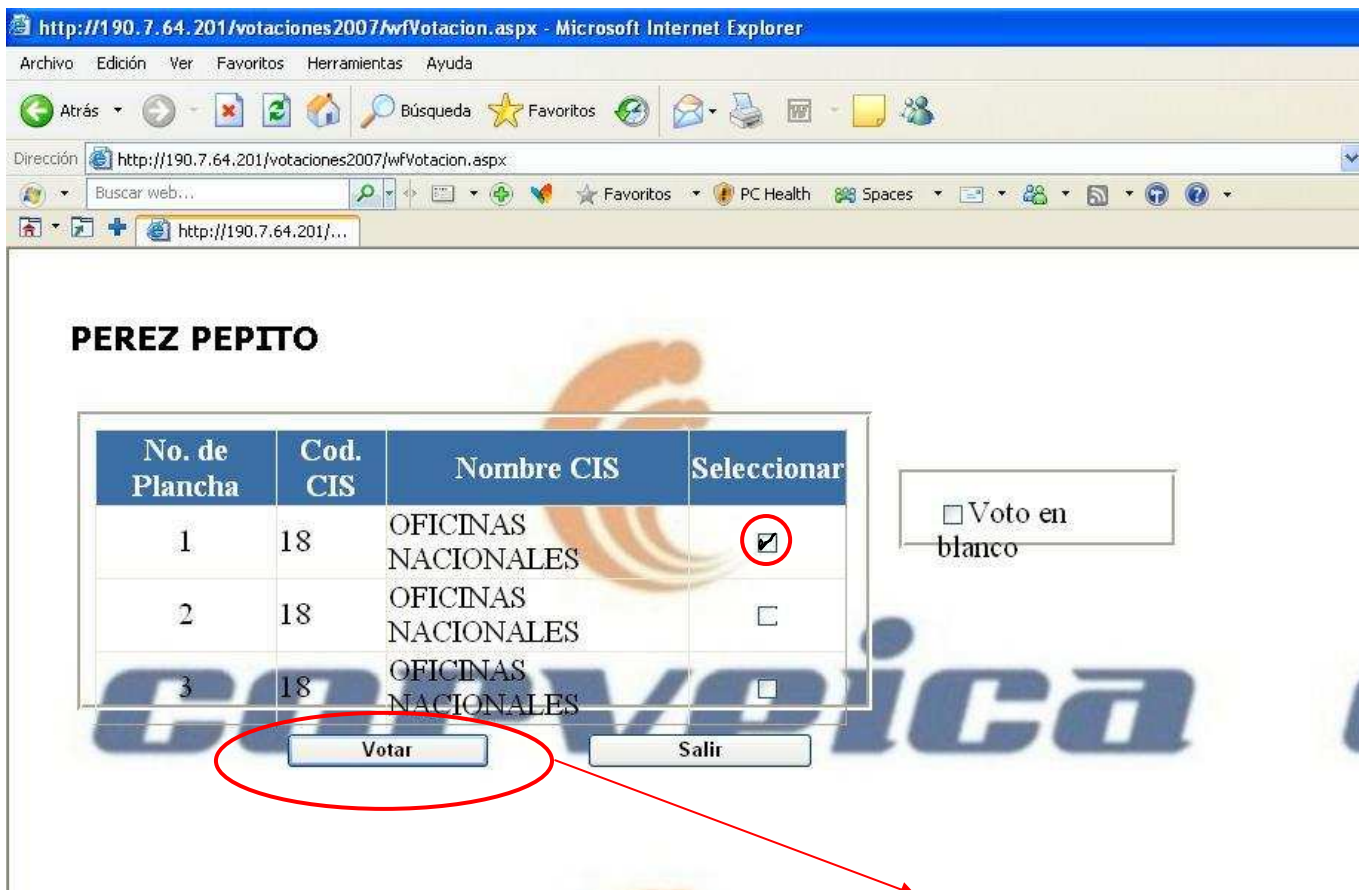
http://190.7.64.201/votaciones2007/wfVotacion.aspx - Microsoft Internet Explorer

Archivo Edición Ver Favoritos Herramientas Ayuda

Atrás Búsqueda Favoritos

Dirección http://190.7.64.201/votaciones2007/wfVotacion.aspx

Buscar web... Favoritos PC Health Spaces

http://190.7.64.201/...

PEREZ PEPITO

| No. de Plancha | Cod. CIS | Nombre CIS | Seleccionar |
|---|---|---|---|
| 1 | 18 | OFICINAS NACIONALES | ☑ |
| 2 | 18 | OFICINAS NACIONALES | ☐ |
| 3 | 18 | OFICINAS NACIONALES | ☐ |

☐ Voto en blanco

Votar Salir

colveica